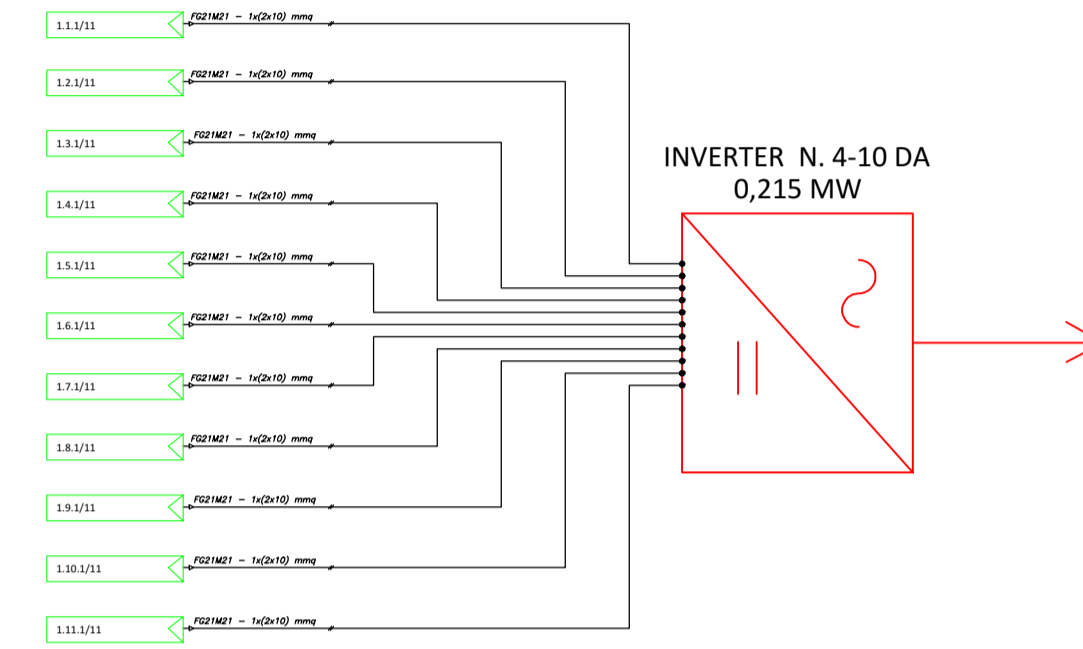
1.1.1/11
FG21M21 – 1x(2x10) mmq

1.2.1/11
FG21M21 – 1x(2x10) mmq

1.3.1/11
FG21M21 – 1x(2x10) mmq

INVERTER N. 4-10 DA
0,215 MW

1.4.1/11
FG21M21 – 1x(2x10) mmq

1.5.1/11
FG21M21 – 1x(2x10) mmq

1.6.1/11
FG21M21 – 1x(2x10) mmq

1.7.1/11
FG21M21 – 1x(2x10) mmq

1.8.1/11
FG21M21 – 1x(2x10) mmq

1.9.1/11
FG21M21 – 1x(2x10) mmq

1.10.1/11
FG21M21 – 1x(2x10) mmq

1.11.1/11
FG21M21 – 1x(2x10) mmq